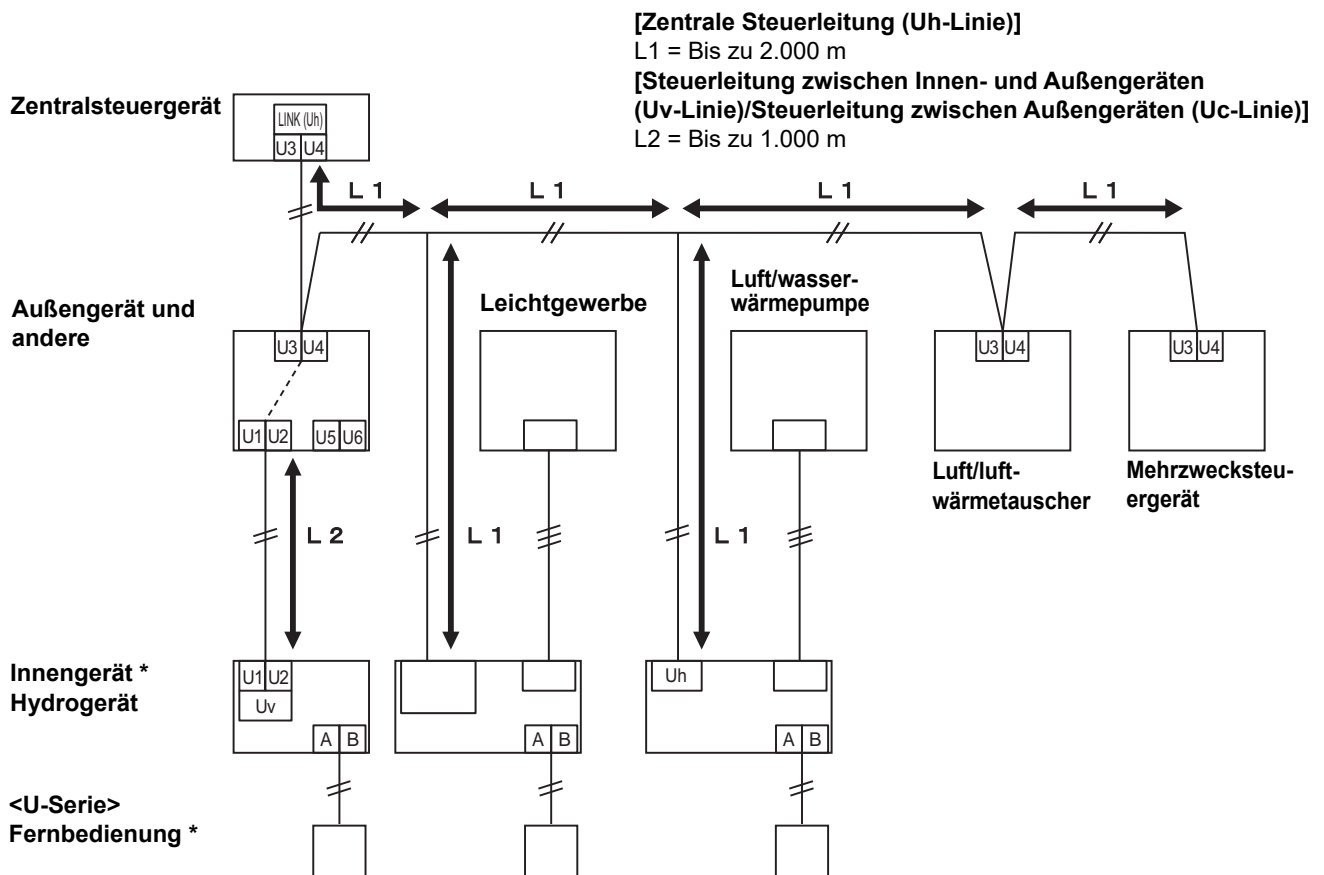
[Zentrale Steuerleitung (Uh-Linie)]
L1 = Bis zu 2.000 m
[Steuerleitung zwischen Innen- und Außengeräten (Uv-Linie)/Steuerleitung zwischen Außengeräten (Uc-Linie)]
L2 = Bis zu 1.000 m

Zentralsteuergerät
LINK (Uh)
U3 U4

L 1
L 1
L 1
L 1

Außengerät und andere
U3 U4
U1 U2
U5 U6

Leichtgewerbe

Luft/wasserwärmepumpe

U3 U4
Luft/luftwärmetauscher

U3 U4
Mehrzwecksteuergerät

L 2
L 1
L 1

Innengerät *
Hydrogerät
U1 U2
Uv
A B

A B

Uh
A B

<U-Serie>
Fernbedienung *